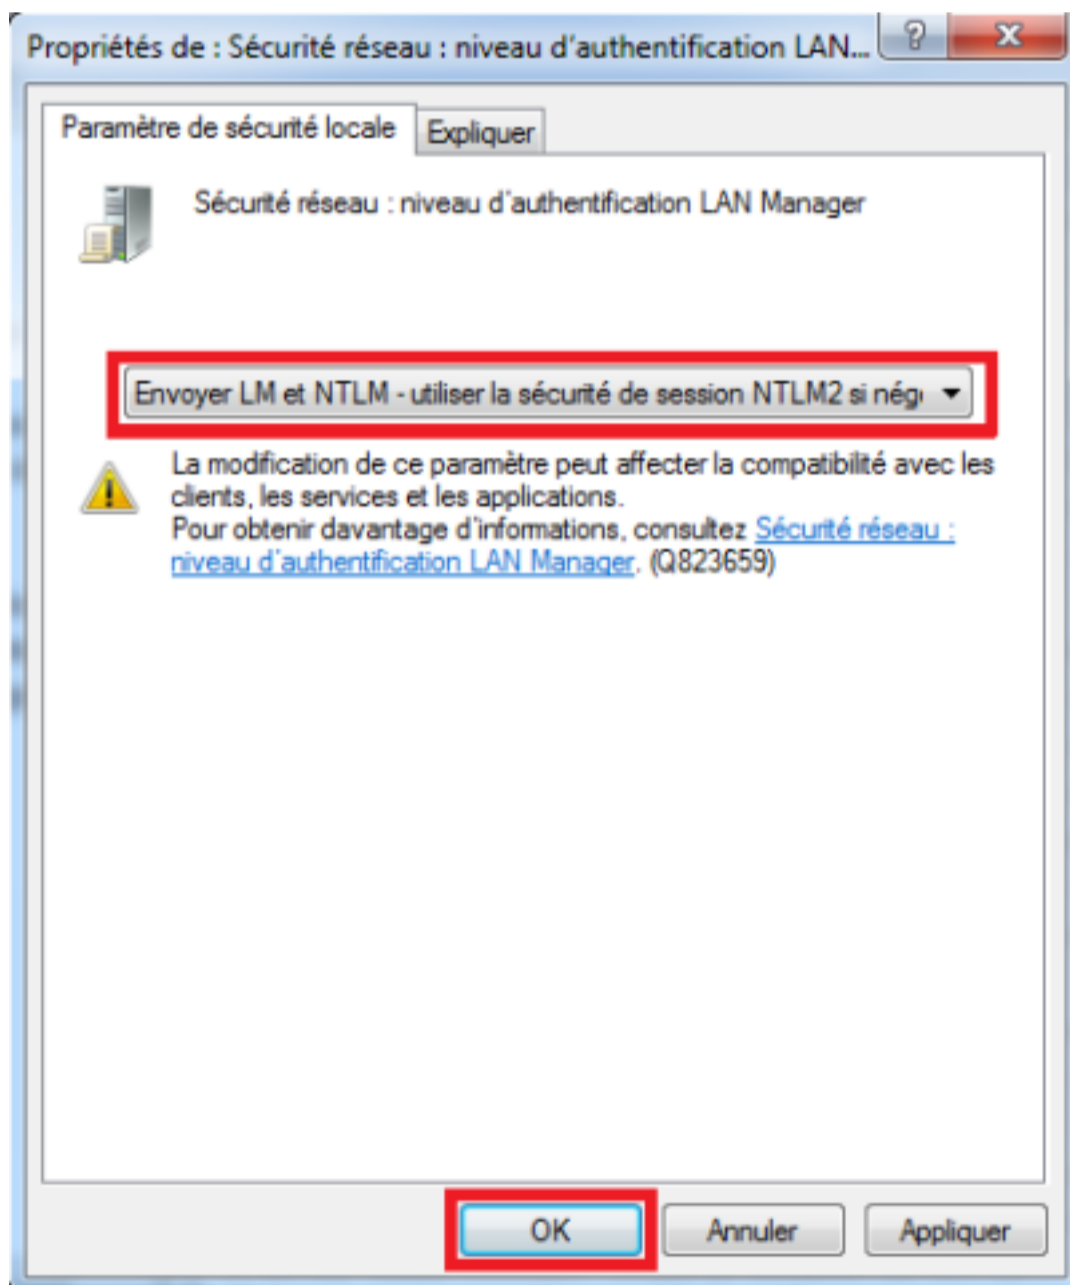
Propriétés de : Sécurité réseau : niveau d'authentification LAN...

?

X

Paramètre de sécurité locale

Expliquer

Sécurité réseau : niveau d'authentification LAN Manager

Envoyer LM et NTLM - utiliser la sécurité de session NTLM2 si nég

La modification de ce paramètre peut affecter la compatibilité avec les clients, les services et les applications.
Pour obtenir davantage d'informations, consultez Sécurité réseau : niveau d'authentification LAN Manager. (Q823659)

OK

Annuler

Appliquer